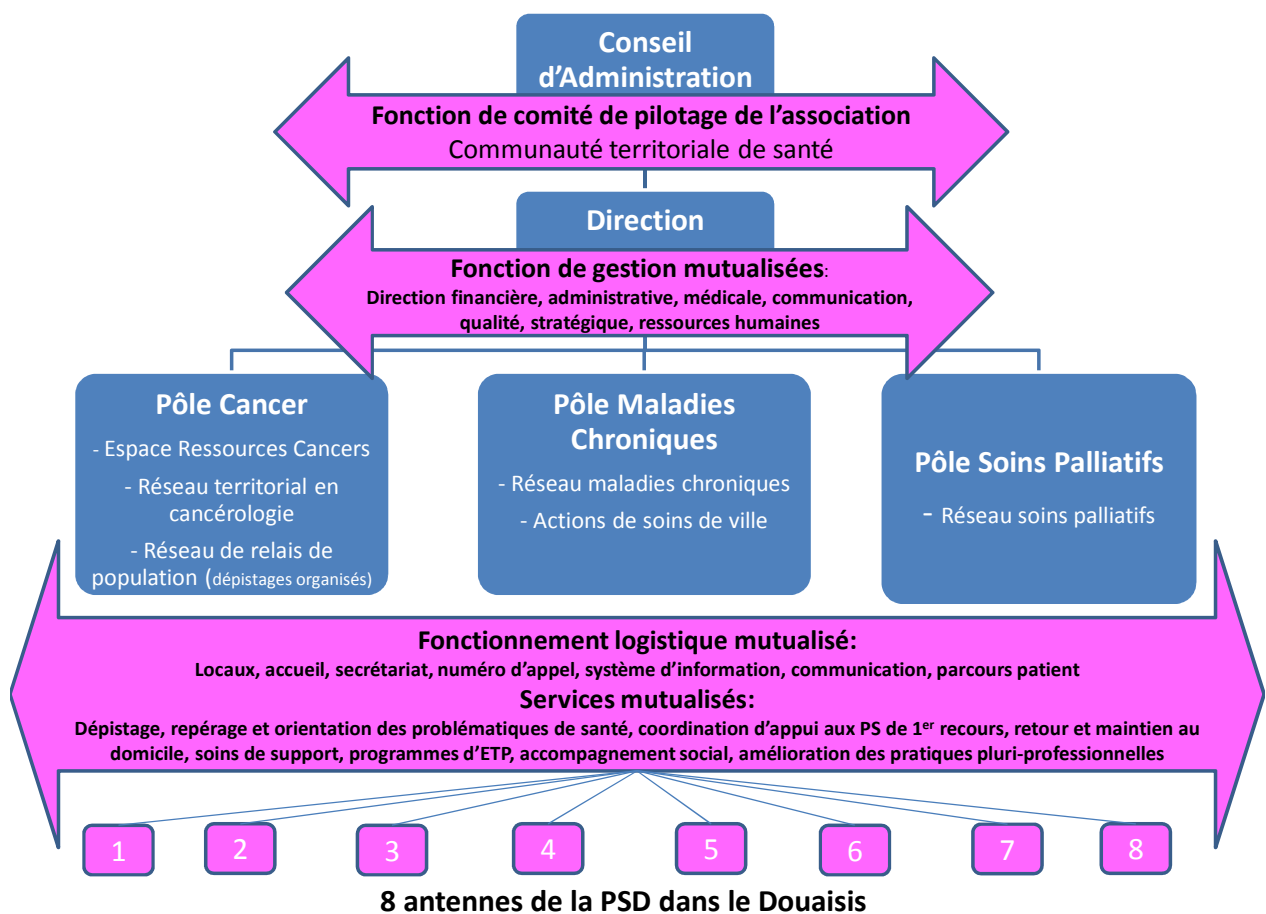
Conseil d'Administration

Fonction de comité de pilotage de l'association
Communauté territoriale de santé

Direction

Fonction de gestion mutualisées:
Direction financière, administrative, médicale, communication, qualité, stratégique, ressources humaines

Pôle Cancer
- Espace Ressources Cancers
- Réseau territorial en cancérologie
- Réseau de relais de population (dépistages organisés)

Pôle Maladies Chroniques
- Réseau maladies chroniques
- Actions de soins de ville

Pôle Soins Palliatifs
- Réseau soins palliatifs

Fonctionnement logistique mutualisé:
Locaux, accueil, secrétariat, numéro d'appel, système d'information, communication, parcours patient
Services mutualisés:
Dépistage, repérage et orientation des problématiques de santé, coordination d'appui aux PS de 1$^{er}$ recours, retour et maintien au domicile, soins de support, programmes d'ETP, accompagnement social, amélioration des pratiques pluri-professionnelles

1 2 3 4 5 6 7 8

8 antennes de la PSD dans le Douaisis